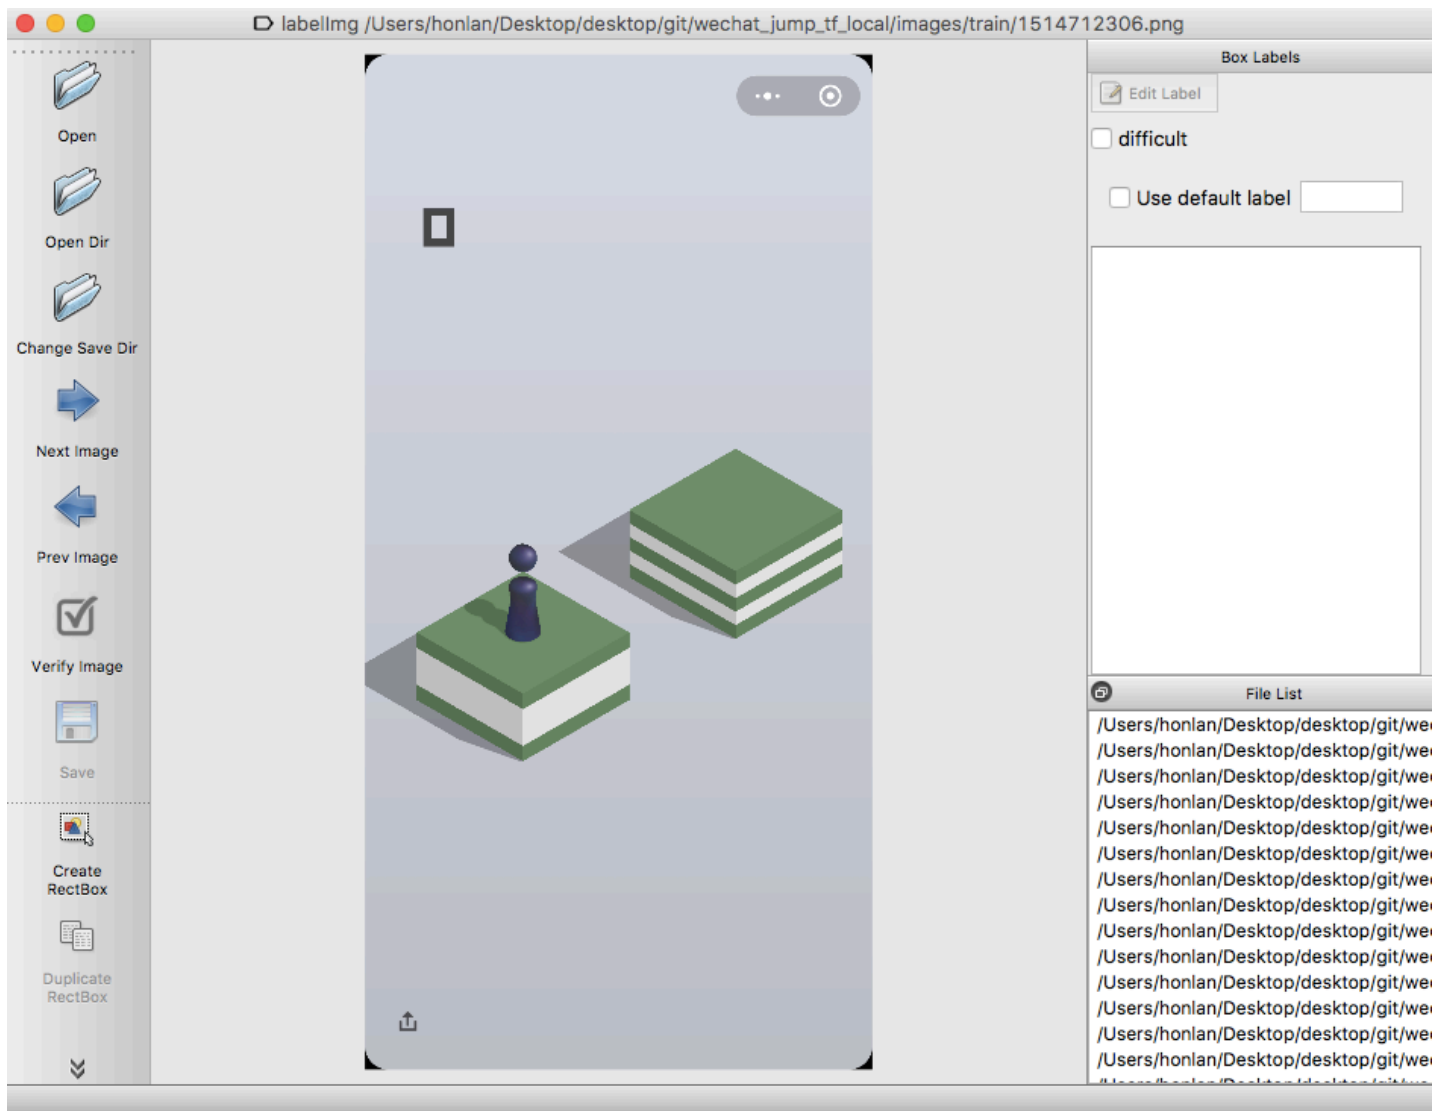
labelImg /Users/honlan/Desktop/desktop/git/wechat_jump_tf_local/images/train/1514712306.png

Open

Open Dir

Change Save Dir

Next Image

Prev Image

Verify Image

Save

Create RectBox

Duplicate RectBox

0

Box Labels

Edit Label

difficult

Use default label

File List

/Users/honlan/Desktop/desktop/git/we
/Users/honlan/Desktop/desktop/git/we
/Users/honlan/Desktop/desktop/git/we
/Users/honlan/Desktop/desktop/git/we
/Users/honlan/Desktop/desktop/git/we
/Users/honlan/Desktop/desktop/git/we
/Users/honlan/Desktop/desktop/git/we
/Users/honlan/Desktop/desktop/git/we
/Users/honlan/Desktop/desktop/git/we
/Users/honlan/Desktop/desktop/git/we
/Users/honlan/Desktop/desktop/git/we
/Users/honlan/Desktop/desktop/git/we
/Users/honlan/Desktop/desktop/git/we
/Users/honlan/Desktop/desktop/git/we
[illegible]